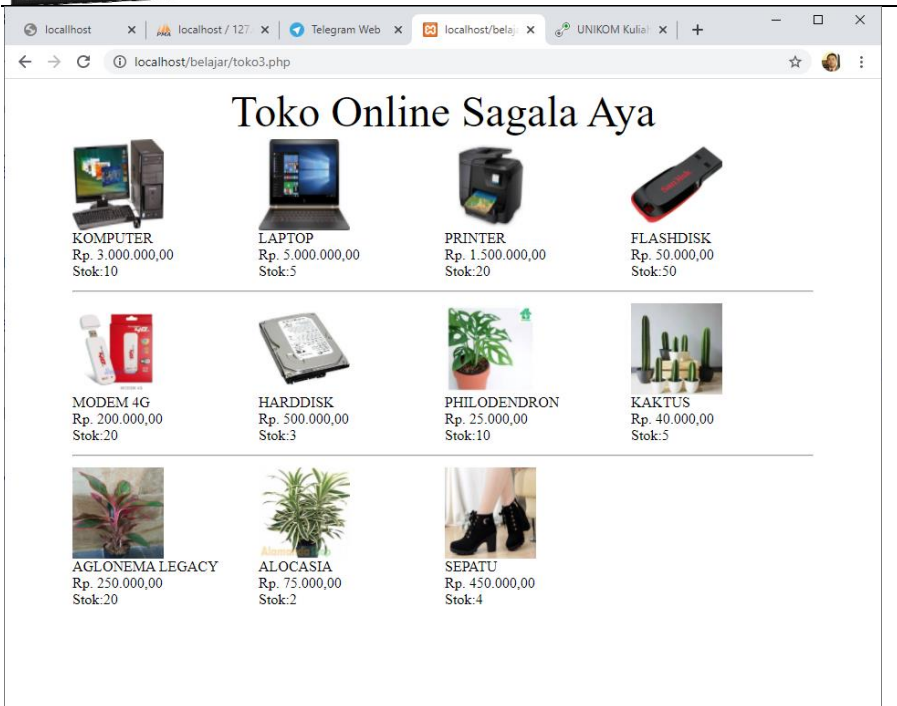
localhost ×
localhost / 127. ×
Telegram Web ×
localhost/belaj ×
UNIKOM Kuliah ×
+

localhost/belajar/toko3.php

Toko Online Sagala Aya

KOMPUTER
Rp. 3.000.000,00
Stok:10

LAPTOP
Rp. 5.000.000,00
Stok:5

PRINTER
Rp. 1.500.000,00
Stok:20

FLASHDISK
Rp. 50.000,00
Stok:50

MODEM 4G
Rp. 200.000,00
Stok:20

HARDDISK
Rp. 500.000,00
Stok:3

PHILODENDRON
Rp. 25.000,00
Stok:10

KAKTUS
Rp. 40.000,00
Stok:5

AGLONEMA LEGACY
Rp. 250.000,00
Stok:20

ALOCASIA
Rp. 75.000,00
Stok:2

SEPATU
Rp. 450.000,00
Stok:4